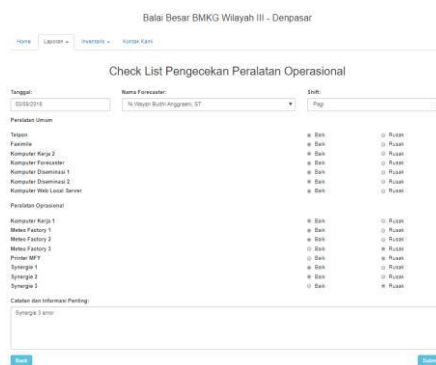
Balai Besar BMKG Wilayah III - Denpasar

Home | Laporan | Inventaris | Kontak Kami

Check List Pengecekan Peralatan Operasional

Tanggal: 03/09/2018

Nama Forecaster: Ni Wayan Budhi Anggraeni, ST

Shift: Pagi

Peralatan Umum

| | | |
|---|---|---|
| Telpon | Baik | Rusak |
| Faximile | Baik | Rusak |
| Komputer Kerja 2 | Baik | Rusak |
| Komputer Forecaster | Baik | Rusak |
| Komputer Diseminasi 1 | Baik | Rusak |
| Komputer Diseminasi 2 | Baik | Rusak |
| Komputer Web Local Server | Baik | Rusak |

Peralatan Operasional

| | | |
|---|---|---|
| Komputer Kerja 1 | Baik | Rusak |
| Meteo Factory 1 | Baik | Rusak |
| Meteo Factory 2 | Baik | Rusak |
| Meteo Factory 3 | Baik | Rusak |
| Printer MFY | Baik | Rusak |
| Synergie 1 | Baik | Rusak |
| Synergie 2 | Baik | Rusak |
| Synergie 3 | Baik | Rusak |

Catatan dan Informasi Penting:

Synergie 3 error

Back

Submit